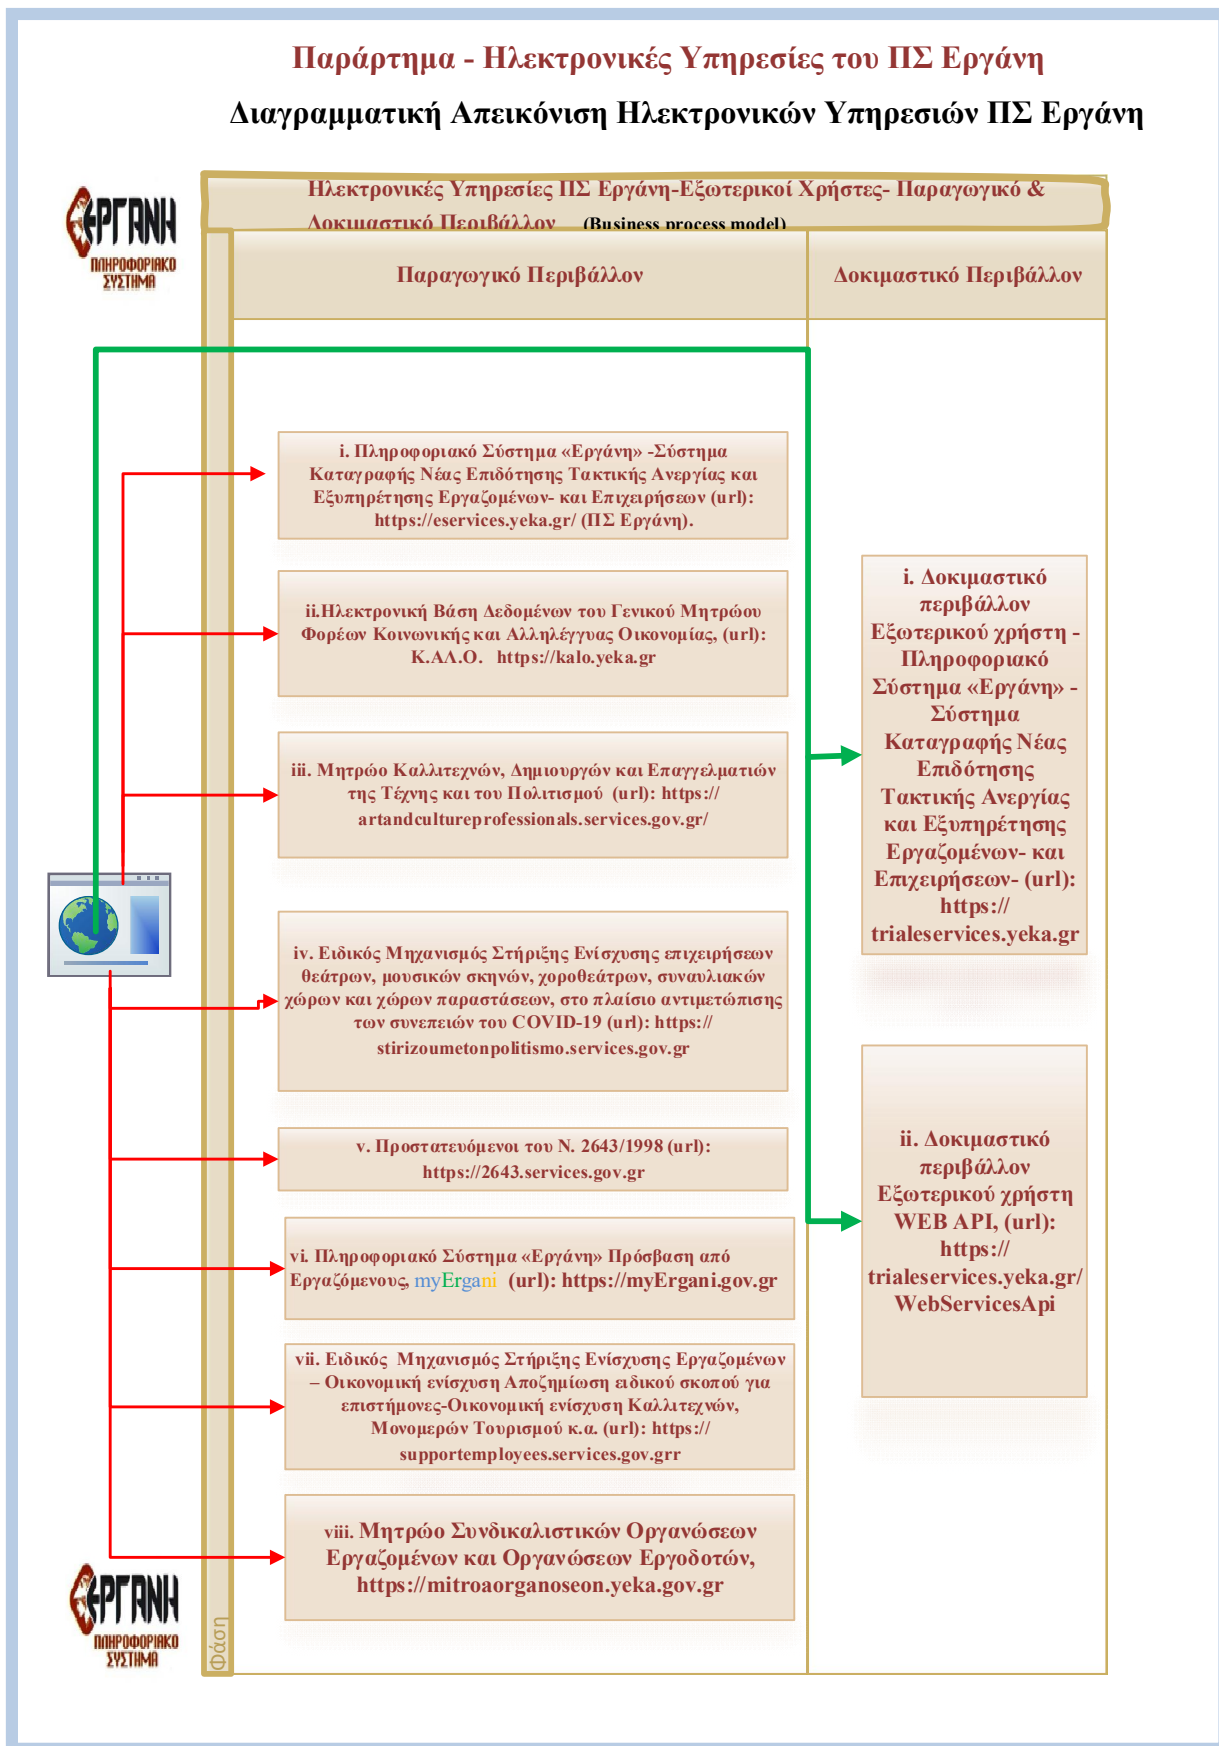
Παράρτημα - Ηλεκτρονικές Υπηρεσίες του ΠΣ Εργάνη

Διαγραμματική Απεικόνιση Ηλεκτρονικών Υπηρεσιών ΠΣ Εργάνη

ΕΡΓΑΝΗ ΠΛΗΡΟΦΟΡΙΑΚΟ ΣΥΣΤΗΜΑ

Ηλεκτρονικές Υπηρεσίες ΠΣ Εργάνη-Εξωτερικοί Χρήστες- Παραγωγικό & Δοκιμαστικό Περιβάλλον (Business process model)

Παραγωγικό Περιβάλλον

Δοκιμαστικό Περιβάλλον

i. Πληροφοριακό Σύστημα «Εργάνη» -Σύστημα Καταγραφής Νέας Επιδότησης Τακτικής Ανεργίας και Εξυπηρέτησης Εργαζομένων- και Επιχειρήσεων (url): https://eservices.yeka.gr/ (ΠΣ Εργάνη).

ii.Ηλεκτρονική Βάση Δεδομένων του Γενικού Μητρώου Φορέων Κοινωνικής και Αλληλέγγυας Οικονομίας, (url): Κ.ΑΛ.Ο. https://kalo.yeka.gr

iii. Μητρώο Καλλιτεχνών, Δημιουργών και Επαγγελματιών της Τέχνης και του Πολιτισμού (url): https:// artandcultureprofessionals.services.gov.gr/

iv. Ειδικός Μηχανισμός Στήριξης Ενίσχυσης επιχειρήσεων θεάτρων, μουσικών σκηνών, χοροθεάτρων, συναυλιακών χώρων και χώρων παραστάσεων, στο πλαίσιο αντιμετώπισης των συνεπειών του COVID-19 (url): https:// stirizoumetonpolitismo.services.gov.gr

v. Προστατευόμενοι του Ν. 2643/1998 (url): https://2643.services.gov.gr

vi. Πληροφοριακό Σύστημα «Εργάνη» Πρόσβαση από Εργαζόμενους, myErgani (url): https://myErgani.gov.gr

vii. Ειδικός Μηχανισμός Στήριξης Ενίσχυσης Εργαζομένων – Οικονομική ενίσχυση Αποζημίωση ειδικού σκοπού για επιστήμονες-Οικονομική ενίσχυση Καλλιτεχνών, Μονομερών Τουρισμού κ.α. (url): https:// supportemployees.services.gov.grr

viii. Μητρώο Συνδικαλιστικών Οργανώσεων Εργαζομένων και Οργανώσεων Εργοδοτών, https://mitroaorganoseon.yeka.gov.gr

i. Δοκιμαστικό περιβάλλον Εξωτερικού χρήστη - Πληροφοριακό Σύστημα «Εργάνη» - Σύστημα Καταγραφής Νέας Επιδότησης Τακτικής Ανεργίας και Εξυπηρέτησης Εργαζομένων- και Επιχειρήσεων- (url): https:// trialeservices.yeka.gr

ii. Δοκιμαστικό περιβάλλον Εξωτερικού χρήστη WEB API, (url): https:// trialeservices.yeka.gr/ WebServicesApi

Φάση

ΕΡΓΑΝΗ ΠΛΗΡΟΦΟΡΙΑΚΟ ΣΥΣΤΗΜΑ